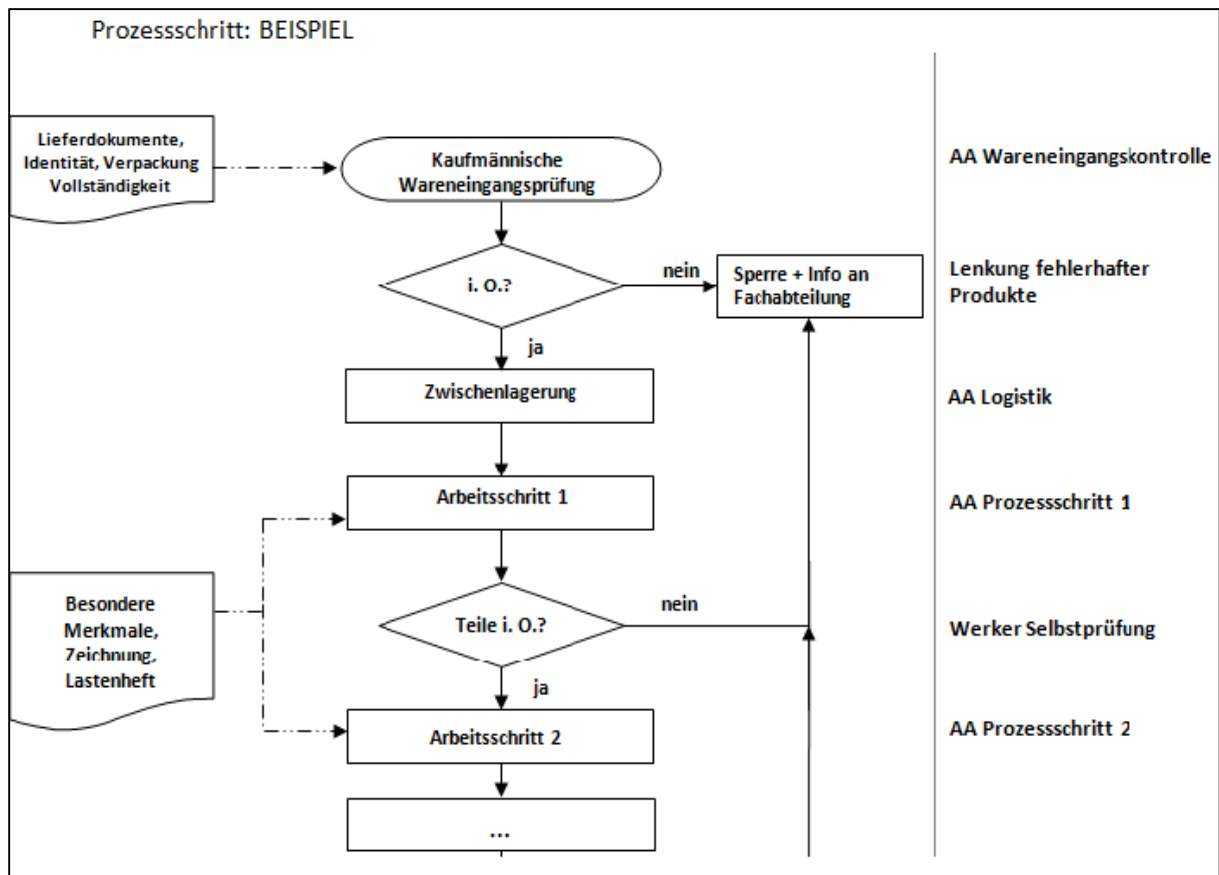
Prozessschritt: BEISPIEL

Lieferdokumente, Identität, Verpackung Vollständigkeit

Kaufmännische Wareneingangsprüfung

AA Wareneingangskontrolle

i. O.?

nein

Sperre + Info an Fachabteilung

Lenkung fehlerhafter Produkte

ja

Zwischenlagerung

AA Logistik

Arbeitsschritt 1

AA Prozessschritt 1

Besondere Merkmale, Zeichnung, Lastenheft

Teile i. O.?

nein

Werker Selbstprüfung

ja

Arbeitsschritt 2

AA Prozessschritt 2

...